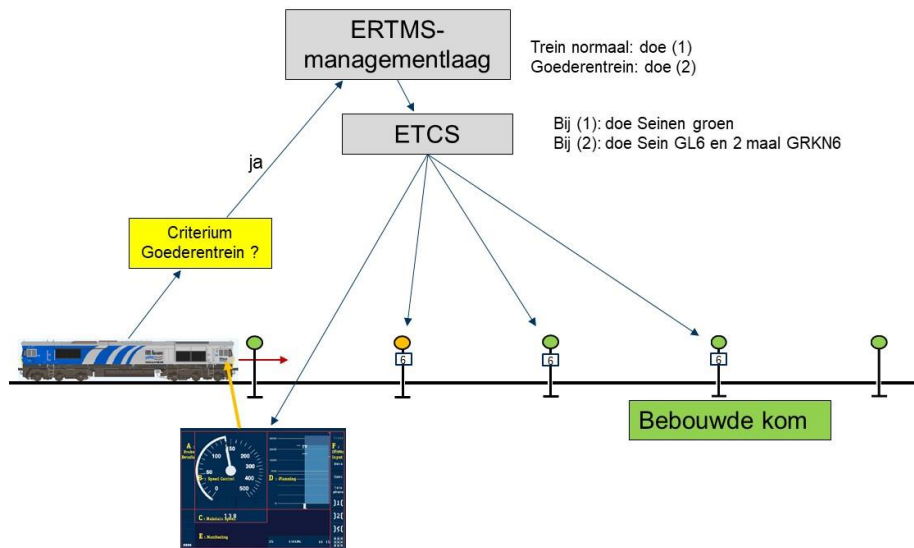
ERTMS-managementlaag

Trein normaal: doe (1)
Goederentrein: doe (2)

ETCS

Bij (1): doe Seinen groen
Bij (2): doe Sein GL6 en 2 maal GRKN6

ja

Criterium Goederentrein ?

6

6

6

Bebouwde kom

A
50
100
150
200
250
300
400
500
0
B : Speed Control
C : Maintain Speed
D : Planning
E : Monitoring
F
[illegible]